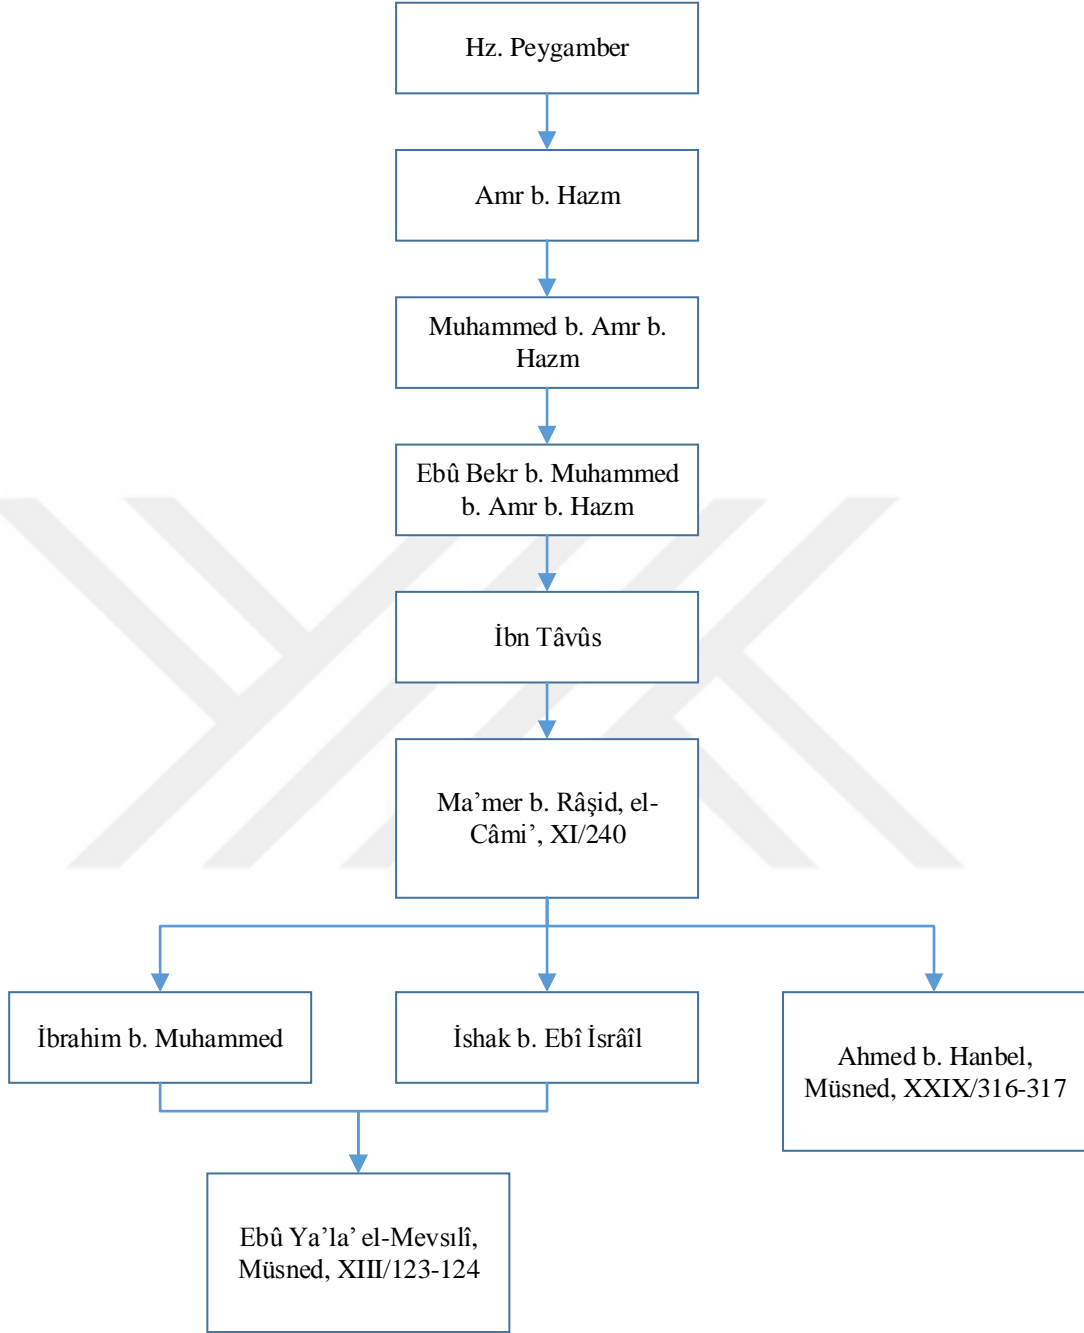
Hz. Peygamber

Amr b. Hazm

Muhammed b. Amr b. Hazm

Ebû Bekr b. Muhammed b. Amr b. Hazm

İbn Tâvûs

Ma'mer b. Râşid, el-Câmi', XI/240

İbrahim b. Muhammed

İshak b. Ebî İsrâîl

Ahmed b. Hanbel, Müsned, XXIX/316-317

Ebû Ya'la' el-Mevsılî, Müsned, XIII/123-124